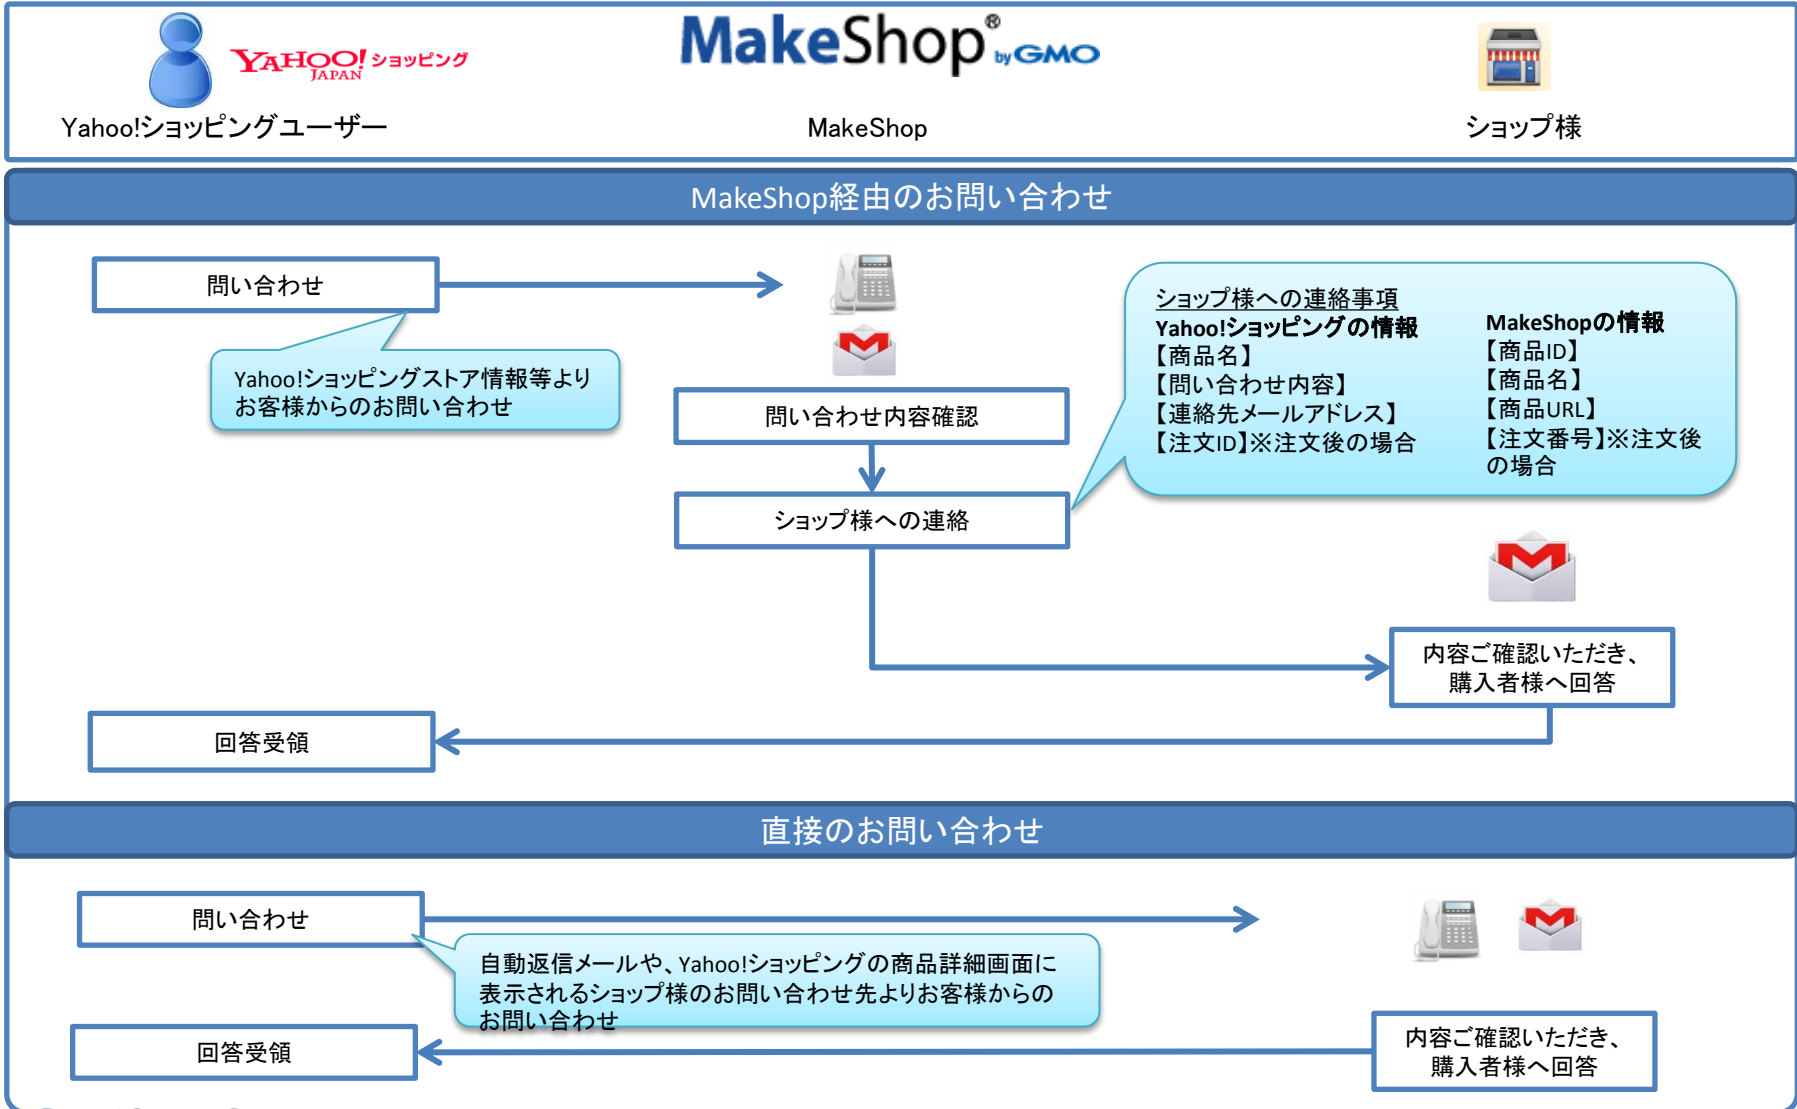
YAHOO! JAPAN ショッピング
Yahoo!ショッピングユーザー

MakeShop® by GMO
MakeShop

ショップ様

MakeShop経由のお問い合わせ

問い合わせ

Yahoo!ショッピングストア情報等より
お客様からのお問い合わせ

問い合わせ内容確認

ショップ様への連絡

ショップ様への連絡事項
Yahoo!ショッピングの情報
【商品名】
【問い合わせ内容】
【連絡先メールアドレス】
【注文ID】※注文後の場合

MakeShopの情報
【商品ID】
【商品名】
【商品URL】
【注文番号】※注文後の場合

内容ご確認いただき、
購入者様へ回答

回答受領

直接のお問い合わせ

問い合わせ

自動返信メールや、Yahoo!ショッピングの商品詳細画面に表示されるショップ様のお問い合わせ先よりお客様からのお問い合わせ

回答受領

内容ご確認いただき、
購入者様へ回答